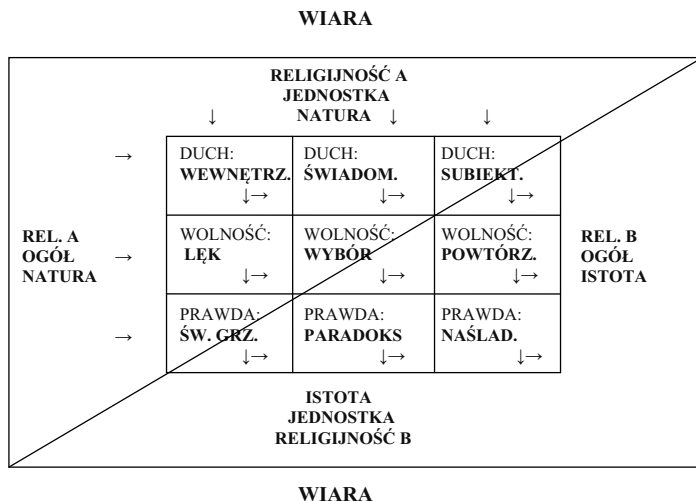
WIARA

RELIGIJNOŚĆ A
JEDNOSTKA
NATURA ↓

↓ ↓

REL. A
OGÓŁ
NATURA

→ →

→

| DUCH: **WEWNĘTRZ.** ↓→ | DUCH: **ŚWIADOM.** ↓→ | DUCH: **SUBIEKT.** ↓→ |
|---|---|---|
| WOLNOŚĆ: **LĘK** ↓→ | WOLNOŚĆ: **WYBÓR** ↓→ | WOLNOŚĆ: **POWTÓRZ.** ↓→ |
| PRAWDA: **ŚW. GRZ.** ↓→ | PRAWDA: **PARADOKS** ↓→ | PRAWDA: **NAŚLAD.** ↓→ |

REL. B
OGÓŁ
ISTOTA

ISTOTA
JEDNOSTKA
RELIGIJNOŚĆ B

WIARA